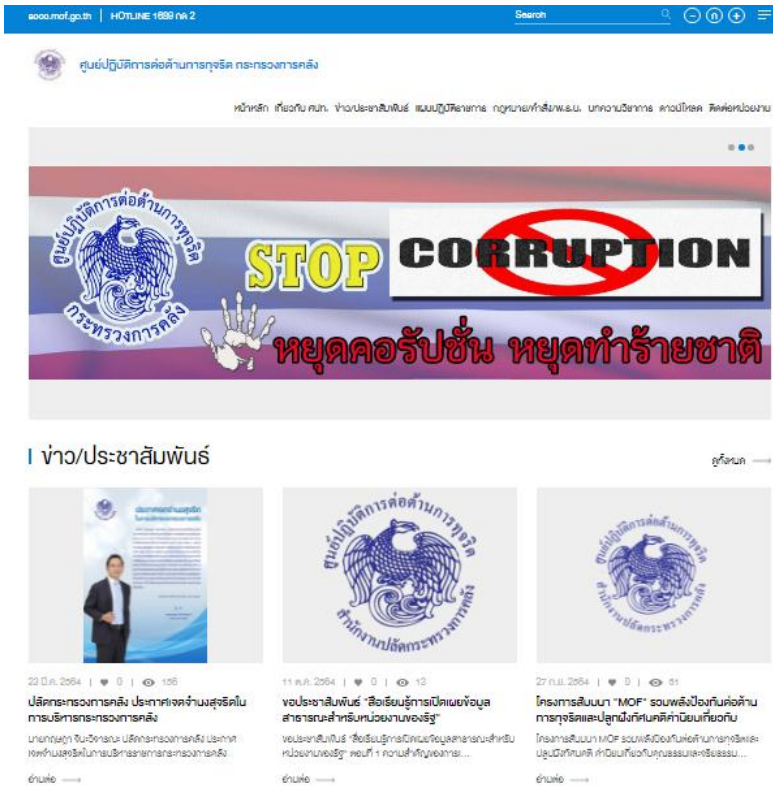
acoc.mof.go.th | HOTLINE 1689 กด 2

Search

ศูนย์ปฏิบัติการต่อต้านการทุจริต กระทรวงการคลัง

หน้าหลัก เกี่ยวกับ ศปท. ข่าว/ประชาสัมพันธ์ แผนปฏิบัติราชการ กฎหมาย/คำสั่ง/พ.ร.บ. บทความวิชาการ ดาวน์โหลด ติดต่อหน่วยงาน

ศูนย์ปฏิบัติการต่อต้านการทุจริต กระทรวงการคลัง

STOP CORRUPTION

หยุดคอรัปชั่น หยุดทำร้ายชาติ

ข่าว/ประชาสัมพันธ์

ดูทั้งหมด

23 มี.ค. 2564 | 0 | 156
ปลัดกระทรวงการคลัง ประกาศเจตจำนงสุจริตในการบริหารกระทรวงการคลัง
นายกฤษฎา จีนะวิจารณะ ปลัดกระทรวงการคลัง ประกาศเจตจำนงสุจริตในการบริหารราชการกระทรวงการคลัง
อ่านต่อ

ศูนย์ปฏิบัติการต่อต้านการทุจริต สำนักงานปลัดกระทรวงการคลัง

11 ส.ค. 2564 | 0 | 12
ขอประชาสัมพันธ์ "สื่อเรียนรู้การเปิดเผยข้อมูลสาธารณะสำหรับหน่วยงานของรัฐ"
ขอประชาสัมพันธ์ "สื่อเรียนรู้การเปิดเผยข้อมูลสาธารณะสำหรับหน่วยงานของรัฐ" ตอนที่ 1 ความสำคัญของการ...
อ่านต่อ

27 ก.ย. 2564 | 0 | 31
โครงการสัมมนา "MOF" รวมพลังป้องกันต่อต้านการทุจริตและปลูกฝังทัศนคติค่านิยมเกี่ยวกับ
โครงการสัมมนา MOF รวมพลังป้องกันต่อต้านการทุจริตและปลูกฝังทัศนคติ ค่านิยมเกี่ยวกับคุณธรรมและจริยธรรม...
อ่านต่อ